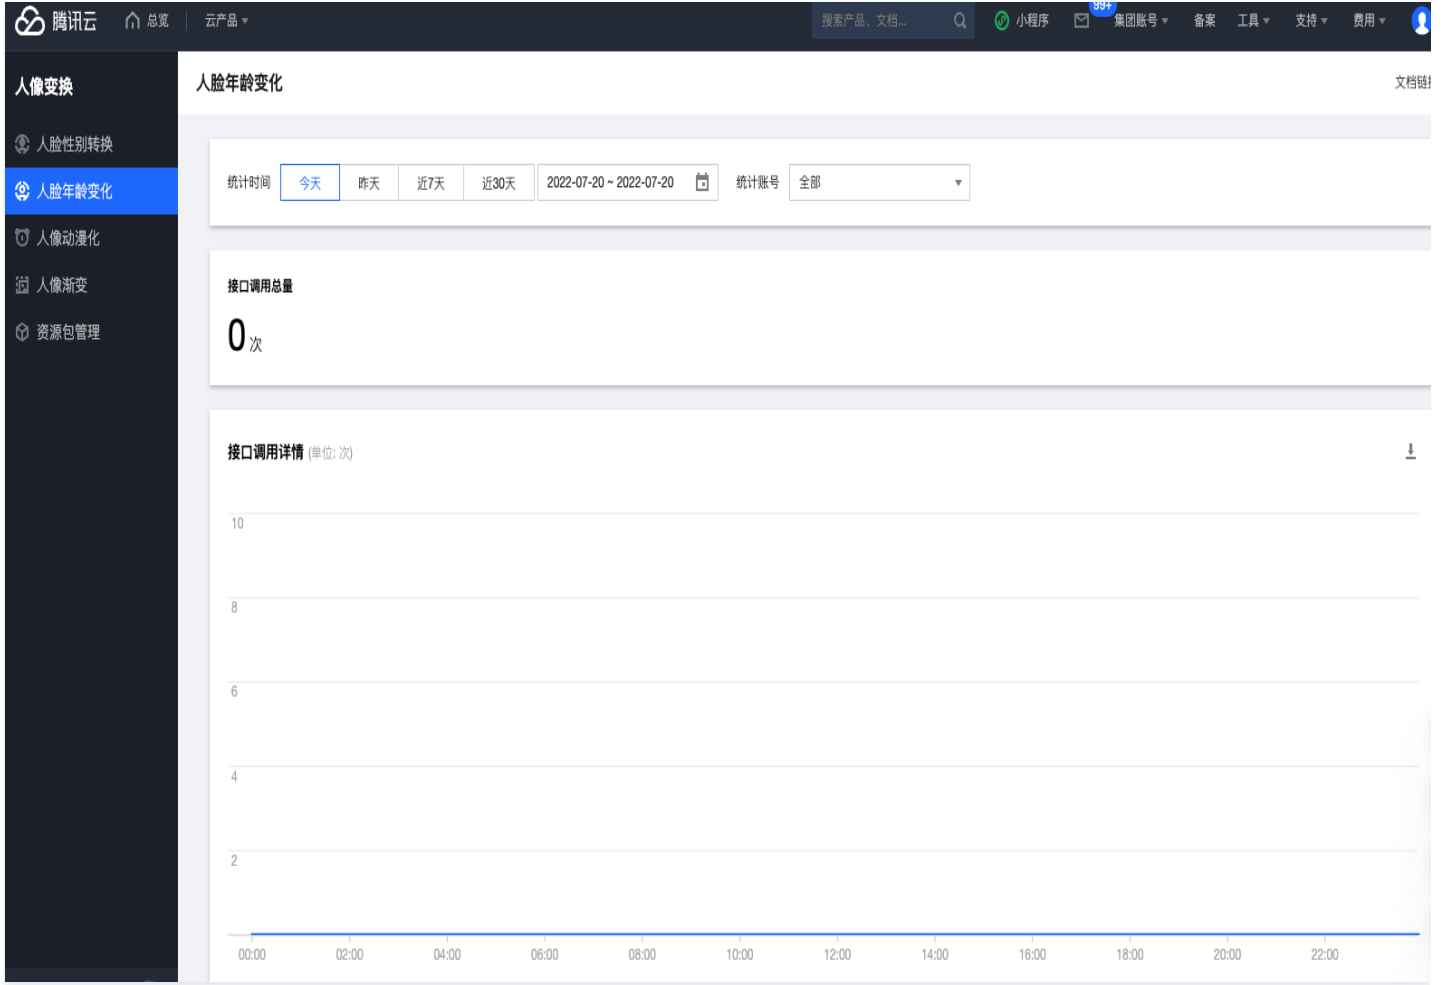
腾讯云 总览 云产品 ▾ 搜索产品、文档... 小程序 99+ 集团账号 ▾ 备案 工具 ▾ 支持 ▾ 费用 ▾

人像变换

人脸性别转换

人脸年龄变化

人像动漫化

人像渐变

资源包管理

人脸年龄变化

文档链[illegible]

统计时间 今天 昨天 近7天 近30天 2022-07-20 ~ 2022-07-20 统计账号 全部

接口调用总量

0 次

接口调用详情 (单位: 次)

10

8

6

4

2

00:00 02:00 04:00 06:00 08:00 10:00 12:00 14:00 16:00 18:00 20:00 22:00